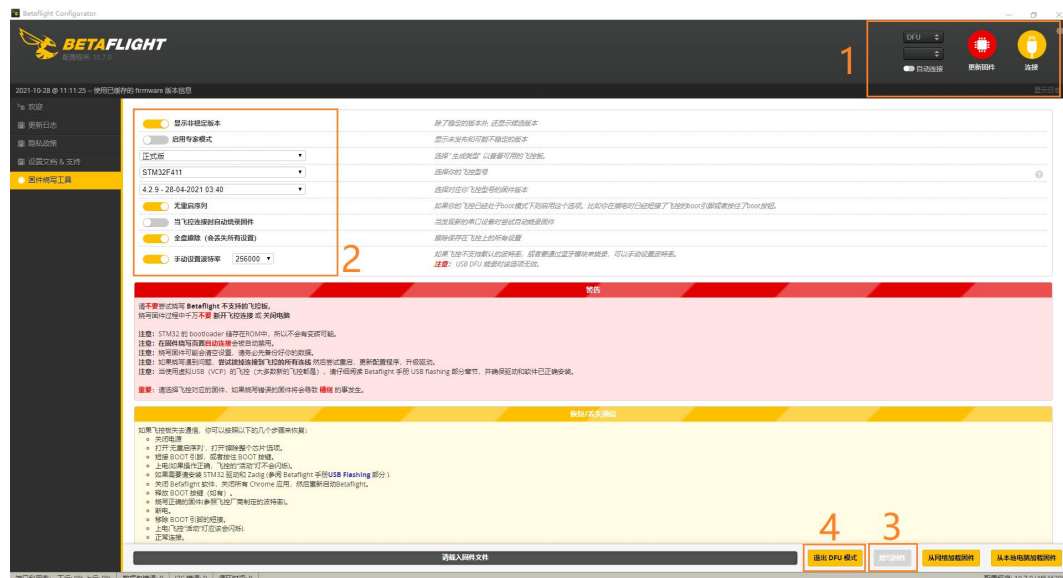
Betaflight Configurator

BETAFLIGHT
配置程序: 10.7.0

DFU
自动连接
更新固件
连接

1

2021-10-28 @ 11:11:25 -- 使用已缓存的 firmware 版本信息

欢迎
更新日志
隐私政策
设置文档 & 支持
固件烧写工具

显示非稳定版本
启用专家模式
正式版
STM32F411
4.2.9 - 28-04-2021 03:40
无重启序列
当飞控连接时自动烧录固件
全盘擦除（会丢失所有设置）
手动设置波特率 256000

除了稳定的版本外, 还显示候选版本
显示未发布和可能不稳定的版本
选择"主线类型"以查看可用的飞控板。
选择你的飞控型号
选择对应你飞控型号的固件版本
如果你的飞控已经处于boot模式下则启用这个选项。比如你在插电时已经短接了飞控的boot引脚或者按住了boot按钮。
当发现新的串口设备时尝试自动烧录固件
擦除保存在飞控上的所有设置
如果飞控不支持默认的波特率, 或者要通过蓝牙模块来烧录, 可以手动设置波特率。
注意: USB DFU 烧录时该选项无效。

2

警告

请不要尝试烧写 Betaflight 不支持的飞控板。
烧写固件过程中千万不要 断开飞控连接 或 关闭电脑

注意: STM32 的 bootloader 储存在ROM中, 所以不会有变砖可能。
注意: 在固件烧写页面自动连接会被自动禁用。
注意: 烧写固件可能会清空设置, 请务必先备份好你的数据。
注意: 如果烧写遇到问题, 尝试拔掉连接到飞控的所有连线 然后尝试重启, 更新配置程序, 升级驱动。
注意: 当使用虚拟USB（VCP）的飞控（大多数新的飞控都是）, 请仔细阅读 Betaflight 手册 USB flashing 部分章节, 并确保驱动和软件已正确安装。

重要: 请选择与飞控对应的固件。如果烧写错误的固件将会导致 错误 的事发生。

恢复/丢失通信

如果飞控板失去通信, 你可以按照以下的几个步骤来恢复:
关闭电源
打开'无重启序列', 打开'擦除整个芯片'选项。
短接 BOOT 引脚, 或者按住 BOOT 按键。
上电(如果操作正确, 飞控的"活动"灯不会闪烁)。
如果需要请安装 STM32 驱动和 Zadig (参阅 Betaflight 手册USB Flashing 部分)。
关闭 Betaflight 软件, 关闭所有 Chrome 应用, 然后重新启动Betaflight。
释放 BOOT 按键 (如有)。
烧写正确的固件(参照飞控厂商制定的波特率)。
断电。
移除 BOOT 引脚的短接。
上电(飞控"活动"灯应该会闪烁)。
正常连接。

4 3

请载入固件文件
退出 DFU 模式
烧写固件
从网络加载固件
从本地电脑加载固件